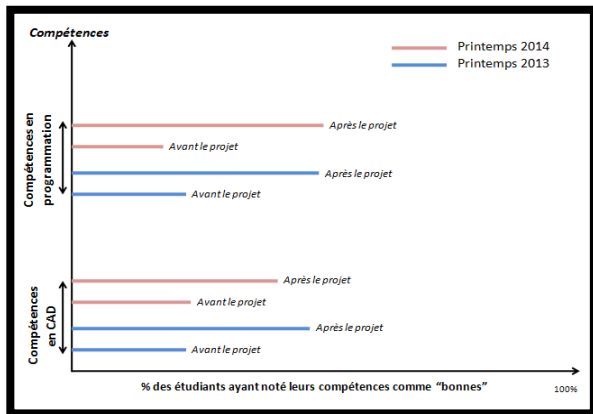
Compétences

Printemps 2014
Printemps 2013

Compétences en programmation

Après le projet
Avant le projet
Après le projet
Avant le projet

Compétences en CAD

Après le projet
Avant le projet
Après le projet
Avant le projet

% des étudiants ayant noté leurs compétences comme “bonnes”

100%